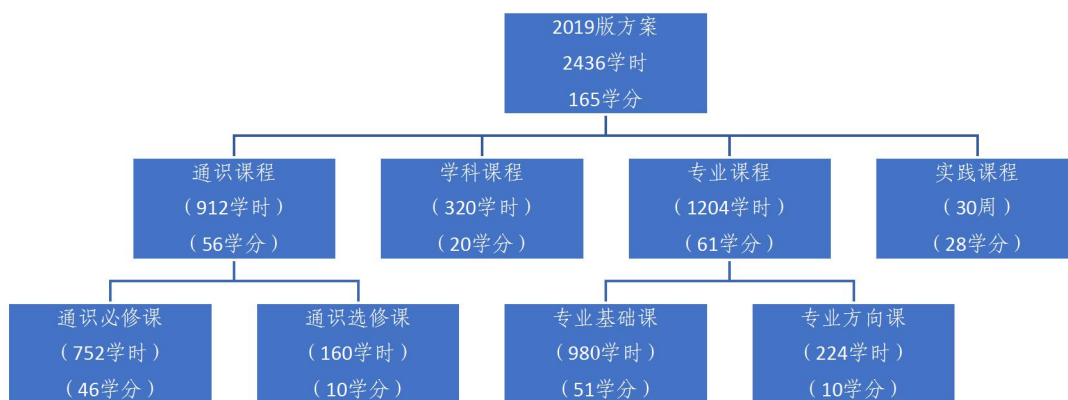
2019版方案
2436学时
165学分

通识课程
（912学时）
（56学分）

学科课程
（320学时）
（20学分）

专业课程
（1204学时）
（61学分）

实践课程
（30周）
（28学分）

通识必修课
（752学时）
（46学分）

通识选修课
（160学时）
（10学分）

专业基础课
（980学时）
（51学分）

专业方向课
（224学时）
（10学分）